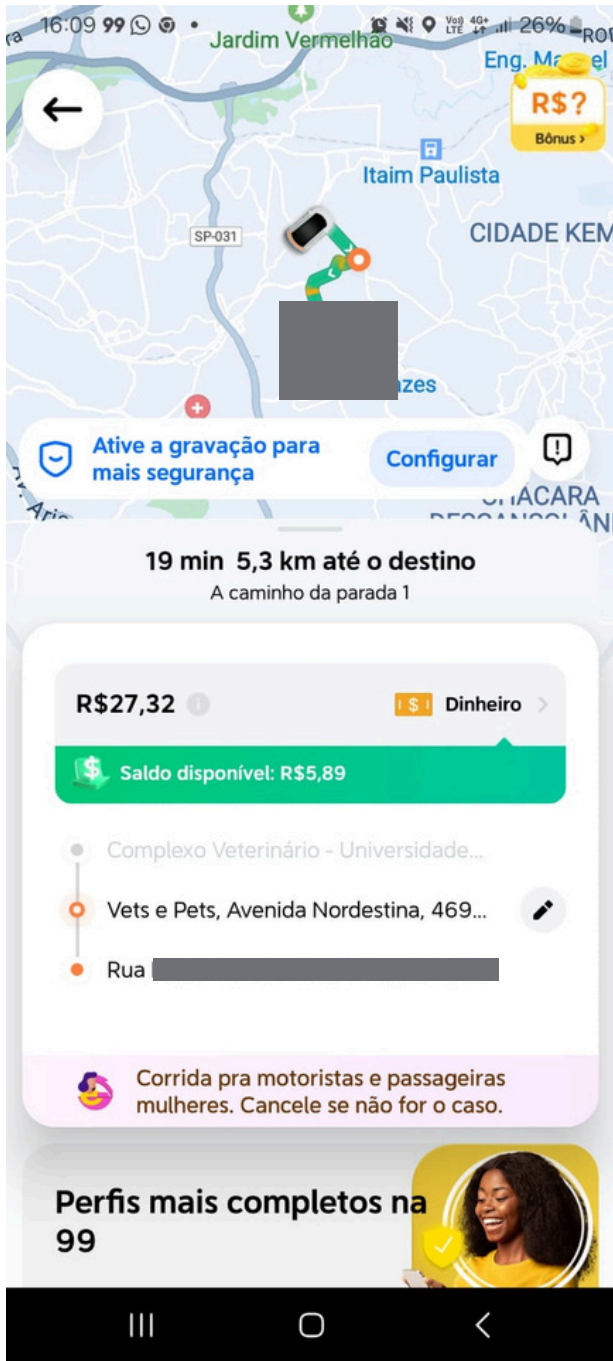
16:09 99 • 26%
Jardim Vermelhão
Eng. Ma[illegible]el
R$?
Bônus >
Itaim Paulista
SP-031
CIDADE KEM
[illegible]azes
Ative a gravação para mais segurança
Configurar
CHACARA
19 min 5,3 km até o destino
A caminho da parada 1
R$27,32
Dinheiro
Saldo disponível: R$5,89
Complexo Veterinário - Universidade...
Vets e Pets, Avenida Nordestina, 469...
Rua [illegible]
Corrida pra motoristas e passageiras mulheres. Cancele se não for o caso.
Perfis mais completos na 99